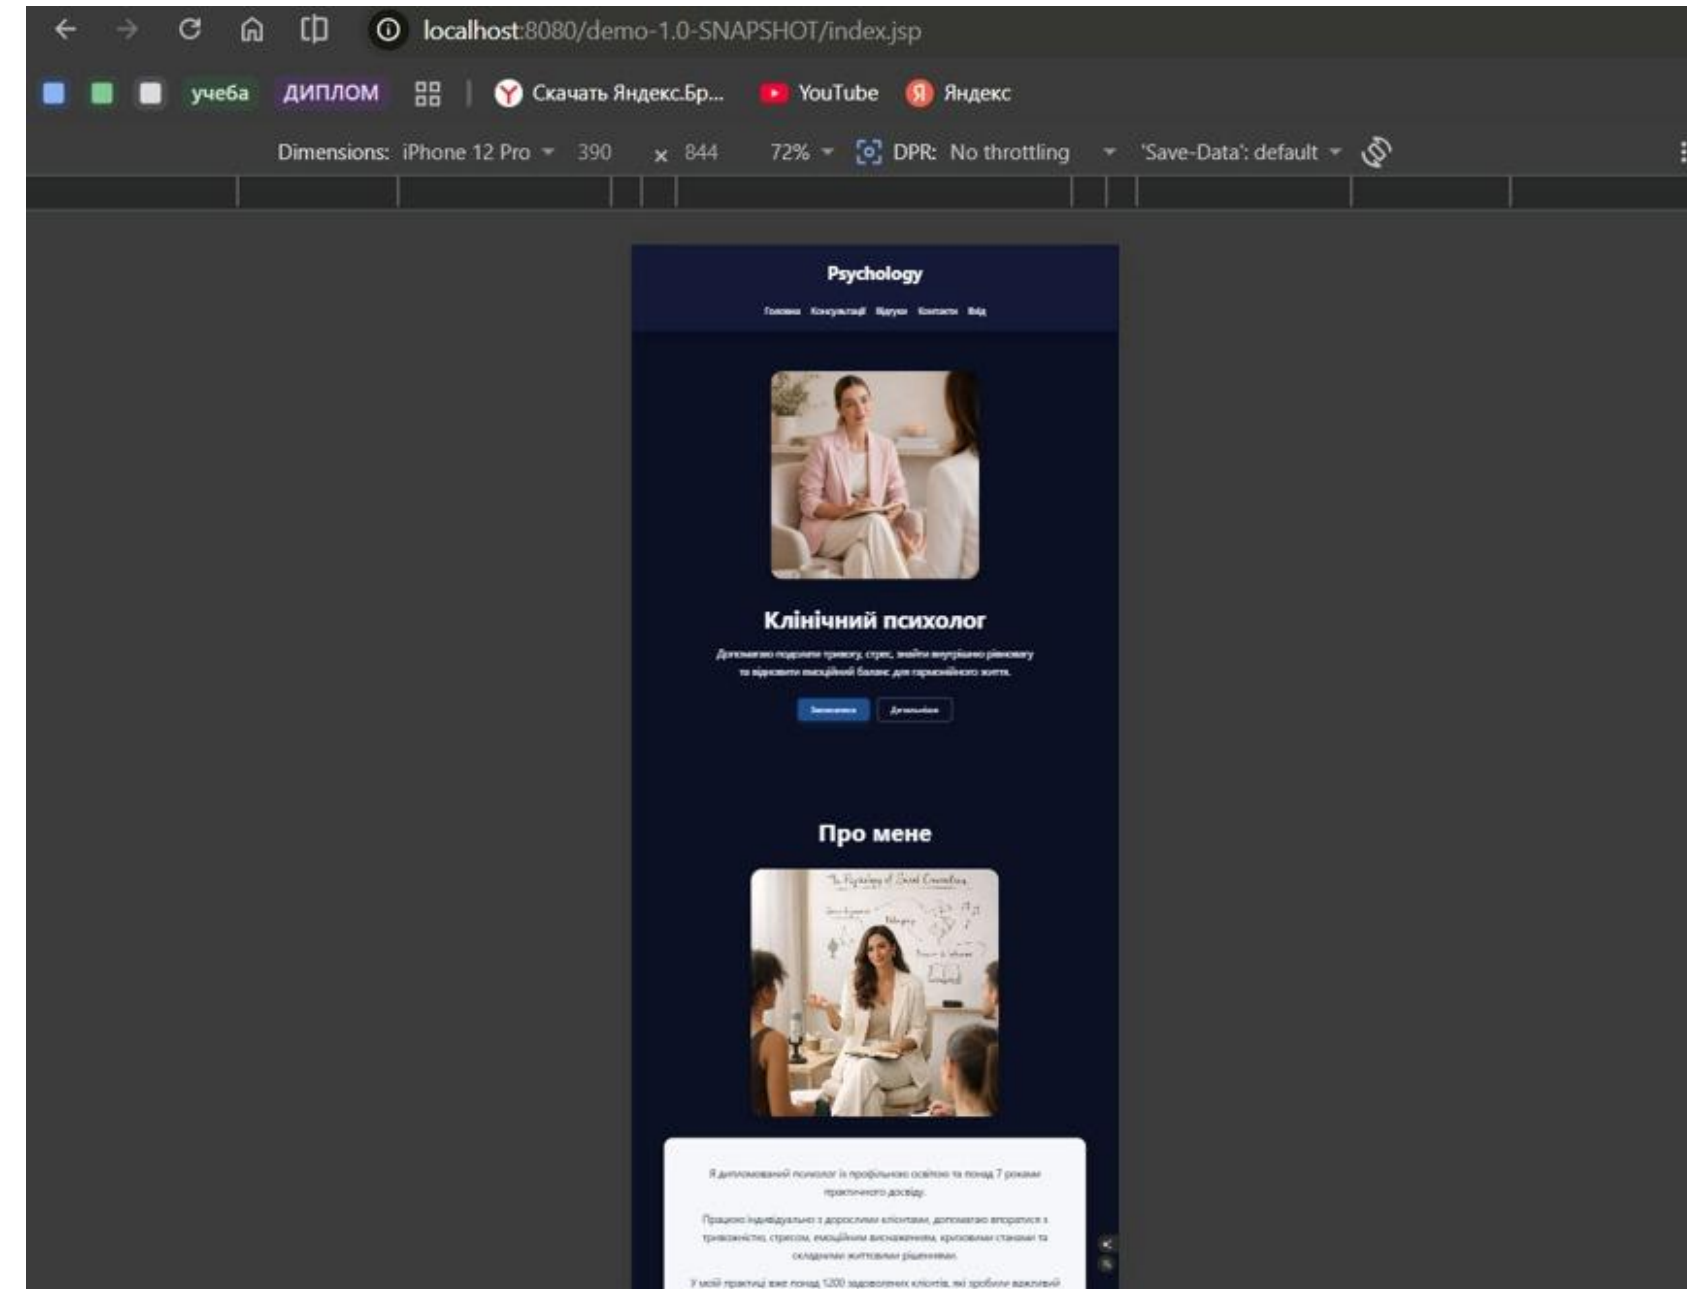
localhost:8080/demo-1.0-SNAPSHOT/index.jsp

учеба ДИПЛОМ Скачать Яндекс.Бр... YouTube Яндекс

Dimensions: iPhone 12 Pro 390 × 844 72% DPR: No throttling 'Save-Data': default

Psychology

Головна Консультації Відгуки Контакти Вхід

Клінічний психолог

Допомагаю подолати тривогу, стрес, знайти внутрішню рівновагу та відновити емоційний баланс для гармонійного життя.

Записатися Детальніше

Про мене

Я дипломований психолог із профільною освітою та понад 7 роками практичного досвіду.

Працюю індивідуально з дорослими клієнтами, допомагаю впоратися з тривожністю, стресом, емоційним виснаженням, кризовими станами та складними життєвими рішеннями.

У моїй практиці вже понад 1200 задоволених клієнтів, які зробили важливий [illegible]